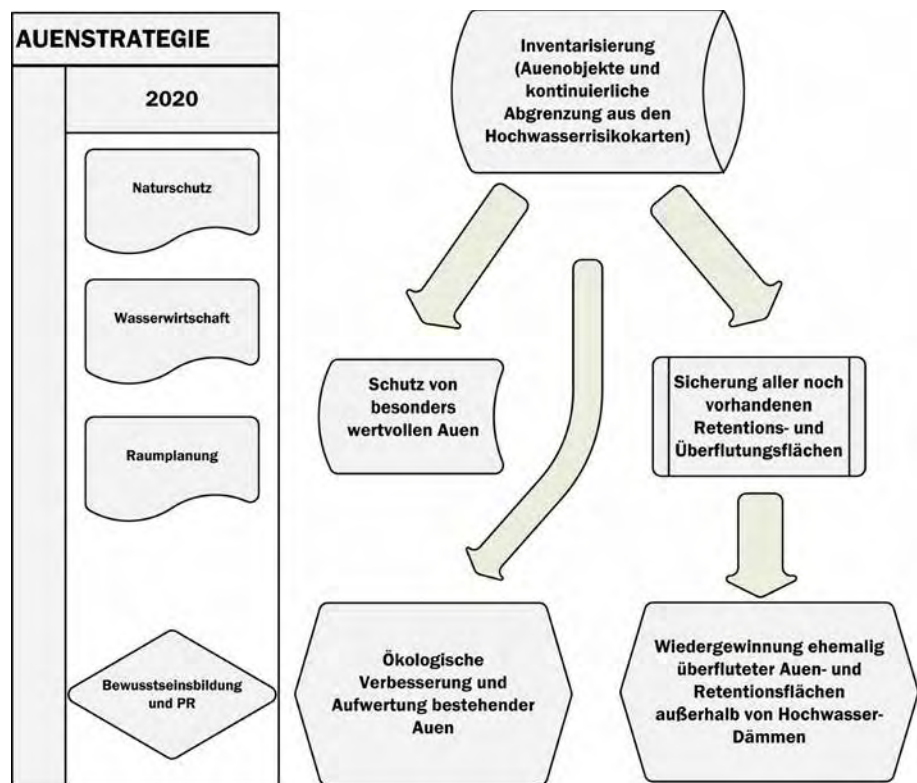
AUENSTRATEGIE

2020

Naturschutz

Wasserwirtschaft

Raumplanung

Bewusstseinsbildung und PR

Inventarisierung (Auenobjekte und kontinuierliche Abgrenzung aus den Hochwasserrisikokarten)

Schutz von besonders wertvollen Auen

Sicherung aller noch vorhandenen Retentions- und Überflutungsflächen

Ökologische Verbesserung und Aufwertung bestehender Auen

Wiedergewinnung ehemalig überfluteter Auen- und Retentionsflächen außerhalb von Hochwasser-Dämmen